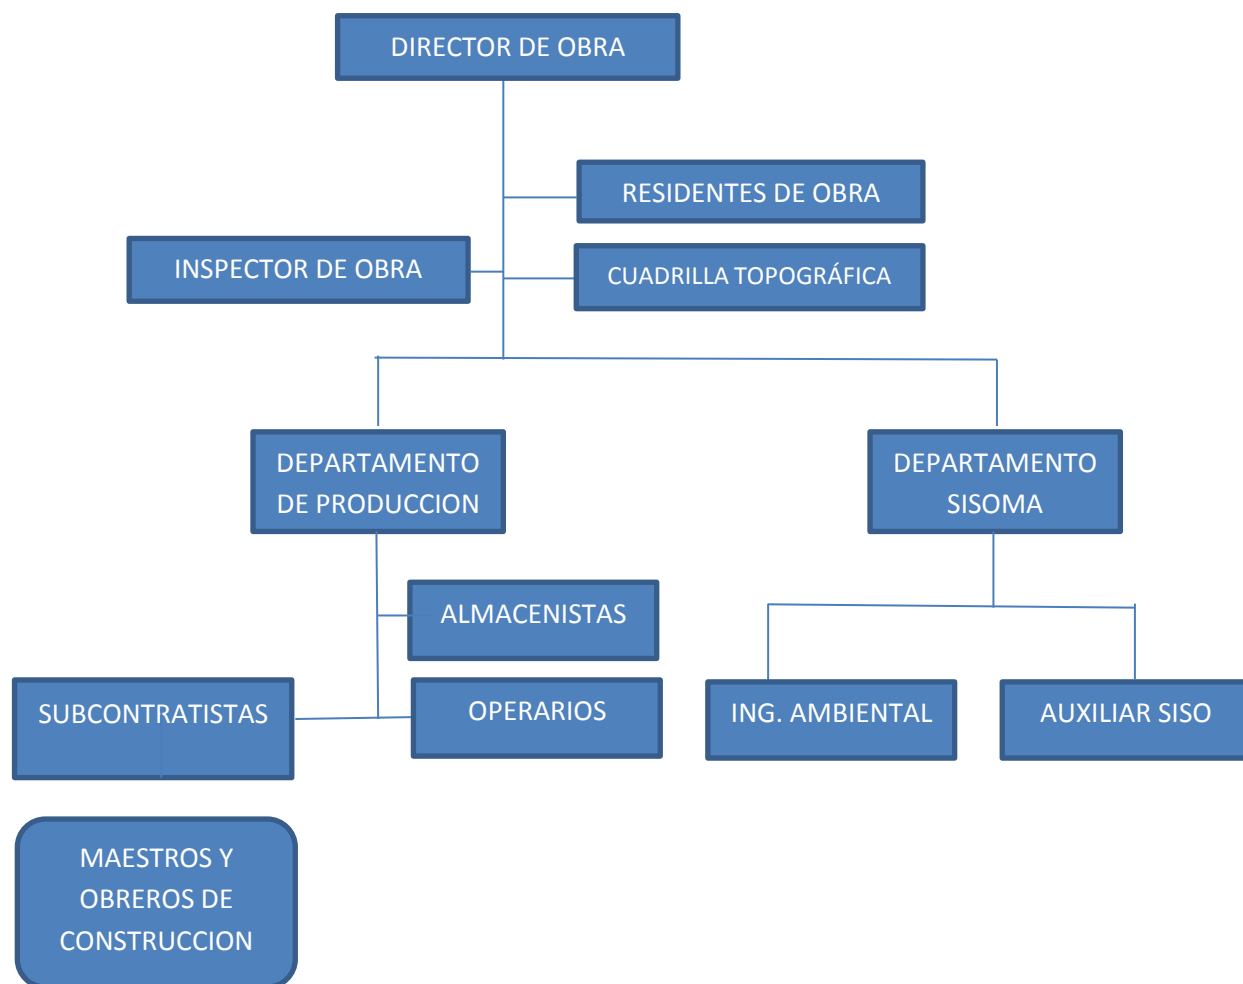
DIRECTOR DE OBRA

RESIDENTES DE OBRA

INSPECTOR DE OBRA

CUADRILLA TOPOGRÁFICA

DEPARTAMENTO DE PRODUCCION

DEPARTAMENTO SISOMA

ALMACENISTAS

SUBCONTRATISTAS

OPERARIOS

ING. AMBIENTAL

AUXILIAR SISO

MAESTROS Y OBREROS DE CONSTRUCCION